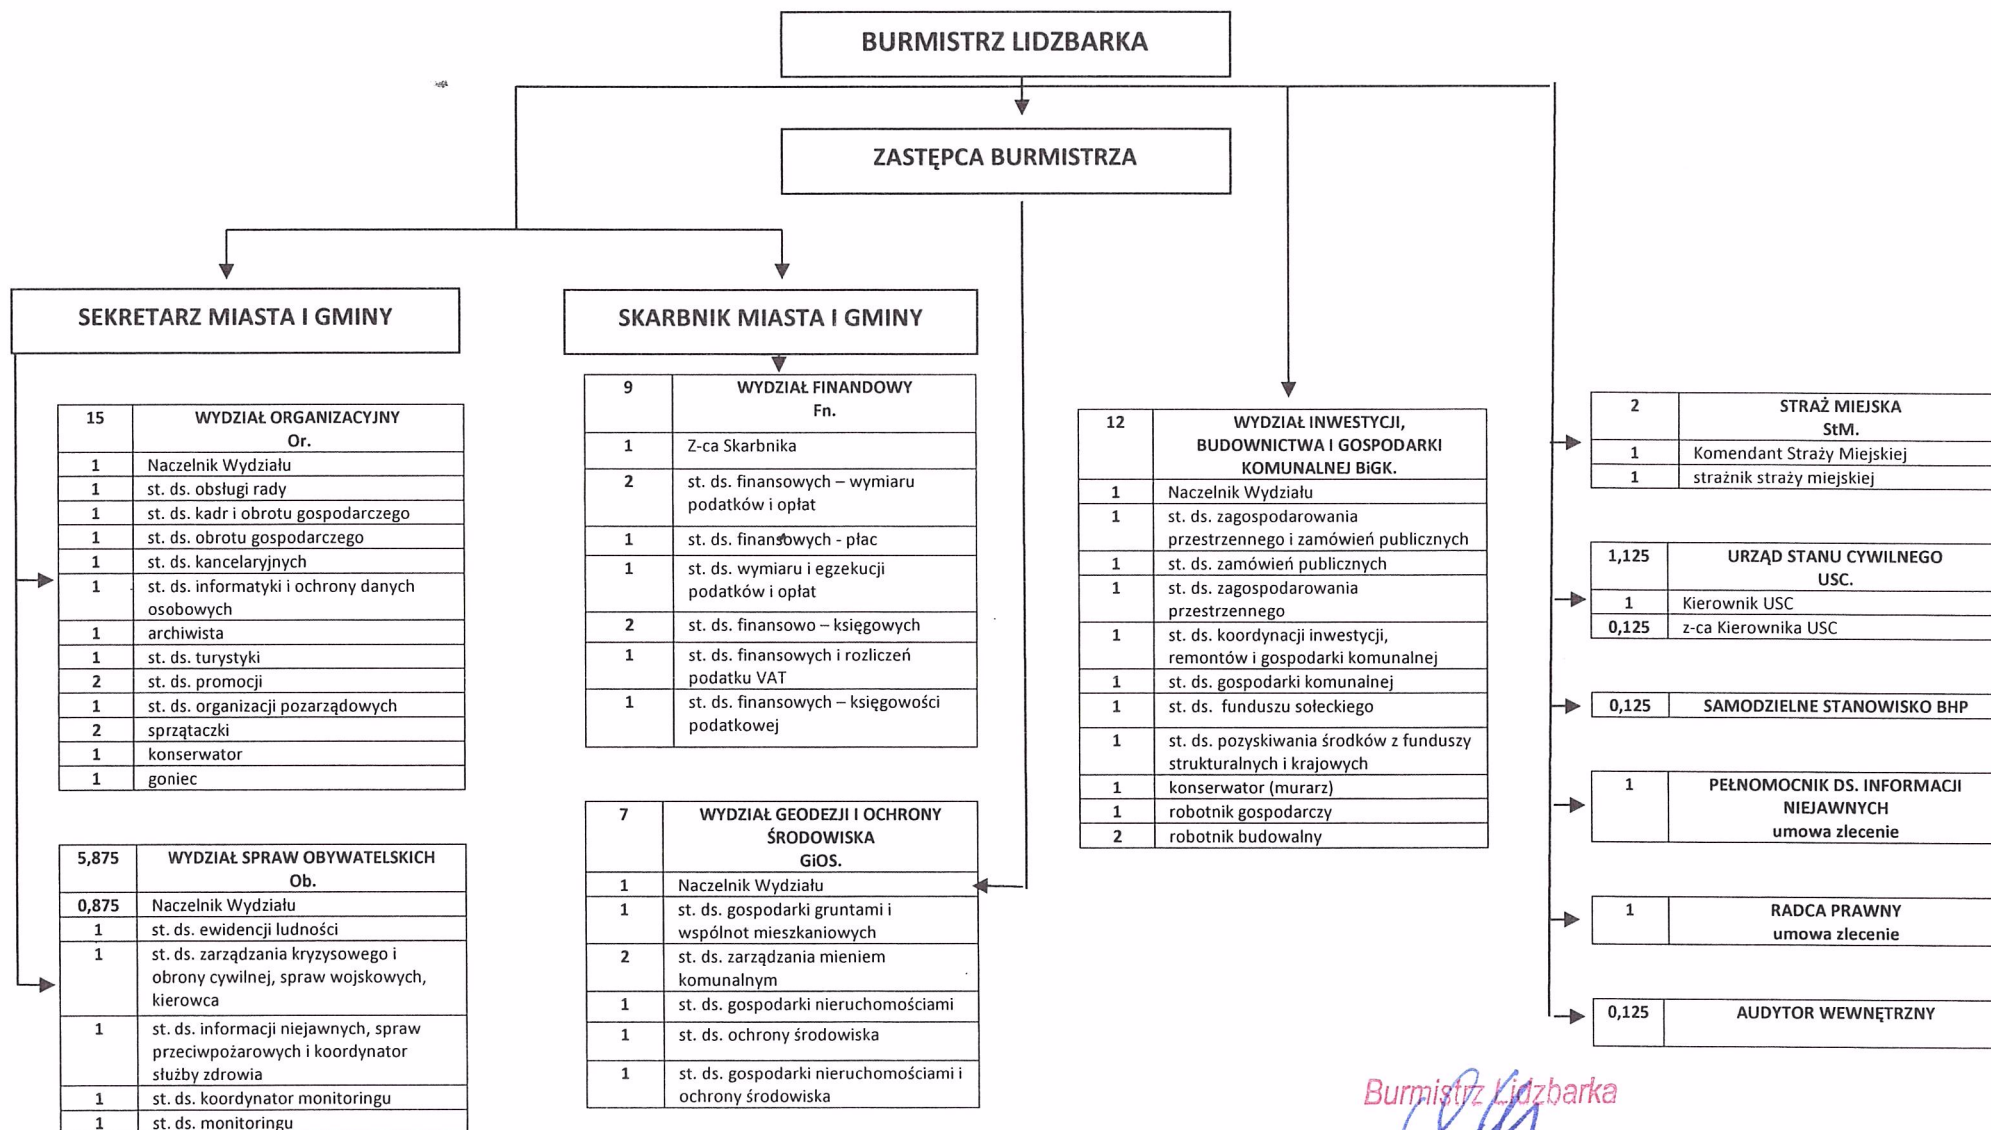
BURMISTRZ LIDZBARKA

ZASTĘPCA BURMISTRZA

SEKRETARZ MIASTA I GMINY

SKARBNIK MIASTA I GMINY

| 15 | WYDZIAŁ ORGANIZACYJNY Or. |
|---|---|
| 1 | Naczelnik Wydziału |
| 1 | st. ds. obsługi rady |
| 1 | st. ds. kadr i obrotu gospodarczego |
| 1 | st. ds. obrotu gospodarczego |
| 1 | st. ds. kancelaryjnych |
| 1 | st. ds. informatyki i ochrony danych osobowych |
| 1 | archiwista |
| 1 | st. ds. turystyki |
| 2 | st. ds. promocji |
| 1 | st. ds. organizacji pozarządowych |
| 2 | sprzątaczki |
| 1 | konserwator |
| 1 | goniec |

| 5,875 | WYDZIAŁ SPRAW OBYWATELSKICH Ob. |
|---|---|
| 0,875 | Naczelnik Wydziału |
| 1 | st. ds. ewidencji ludności |
| 1 | st. ds. zarządzania kryzysowego i obrony cywilnej, spraw wojskowych, kierowca |
| 1 | st. ds. informacji niejawnych, spraw przeciwpożarowych i koordynator służby zdrowia |
| 1 | st. ds. koordynator monitoringu |
| 1 | st. ds. monitoringu |

| 9 | WYDZIAŁ FINANDOWY Fn. |
|---|---|
| 1 | Z-ca Skarbnika |
| 2 | st. ds. finansowych – wymiaru podatków i opłat |
| 1 | st. ds. finansowych - płac |
| 1 | st. ds. wymiaru i egzekucji podatków i opłat |
| 2 | st. ds. finansowo – księgowych |
| 1 | st. ds. finansowych i rozliczeń podatku VAT |
| 1 | st. ds. finansowych – księgowości podatkowej |

| 7 | WYDZIAŁ GEODEZJI I OCHRONY ŚRODOWISKA GiOS. |
|---|---|
| 1 | Naczelnik Wydziału |
| 1 | st. ds. gospodarki gruntami i wspólnot mieszkaniowych |
| 2 | st. ds. zarządzania mieniem komunalnym |
| 1 | st. ds. gospodarki nieruchomościami |
| 1 | st. ds. ochrony środowiska |
| 1 | st. ds. gospodarki nieruchomościami i ochrony środowiska |

| 12 | WYDZIAŁ INWESTYCJI, BUDOWNICTWA I GOSPODARKI KOMUNALNEJ BiGK. |
|---|---|
| 1 | Naczelnik Wydziału |
| 1 | st. ds. zagospodarowania przestrzennego i zamówień publicznych |
| 1 | st. ds. zamówień publicznych |
| 1 | st. ds. zagospodarowania przestrzennego |
| 1 | st. ds. koordynacji inwestycji, remontów i gospodarki komunalnej |
| 1 | st. ds. gospodarki komunalnej |
| 1 | st. ds. funduszu sołeckiego |
| 1 | st. ds. pozyskiwania środków z funduszy strukturalnych i krajowych |
| 1 | konserwator (murarz) |
| 1 | robotnik gospodarczy |
| 2 | robotnik budowalny |

| 2 | STRAŻ MIEJSKA StM. |
|---|---|
| 1 | Komendant Straży Miejskiej |
| 1 | strażnik straży miejskiej |

| 1,125 | URZĄD STANU CYWILNEGO USC. |
|---|---|
| 1 | Kierownik USC |
| 0,125 | z-ca Kierownika USC |

| 0,125 | SAMODZIELNE STANOWISKO BHP |
|---|---|

| 1 | PEŁNOMOCNIK DS. INFORMACJI NIEJAWNYCH umowa zlecenie |
|---|---|

| 1 | RADCA PRAWNY umowa zlecenie |
|---|---|

| 0,125 | AUDYTOR WEWNĘTRZNY |
|---|---|

Burmistrz Lidzbarka